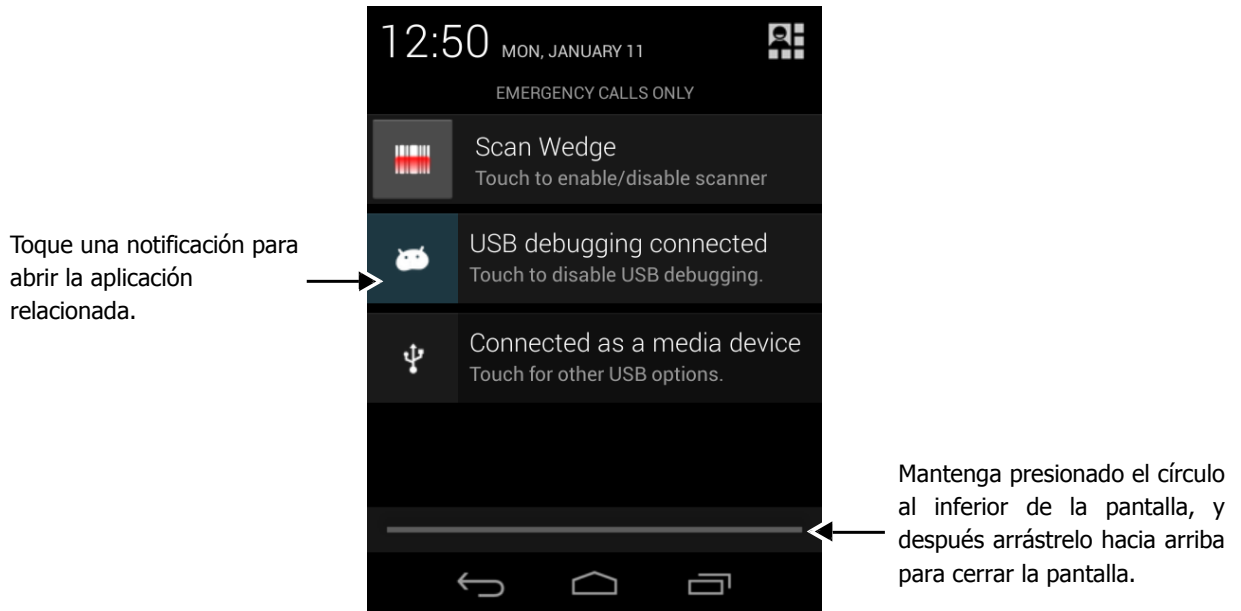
12:50 MON, JANUARY 11

EMERGENCY CALLS ONLY

Scan Wedge
Touch to enable/disable scanner

Toque una notificación para abrir la aplicación relacionada.

USB debugging connected
Touch to disable USB debugging.

Connected as a media device
Touch for other USB options.

Mantenga presionado el círculo al inferior de la pantalla, y después arrástrelo hacia arriba para cerrar la pantalla.